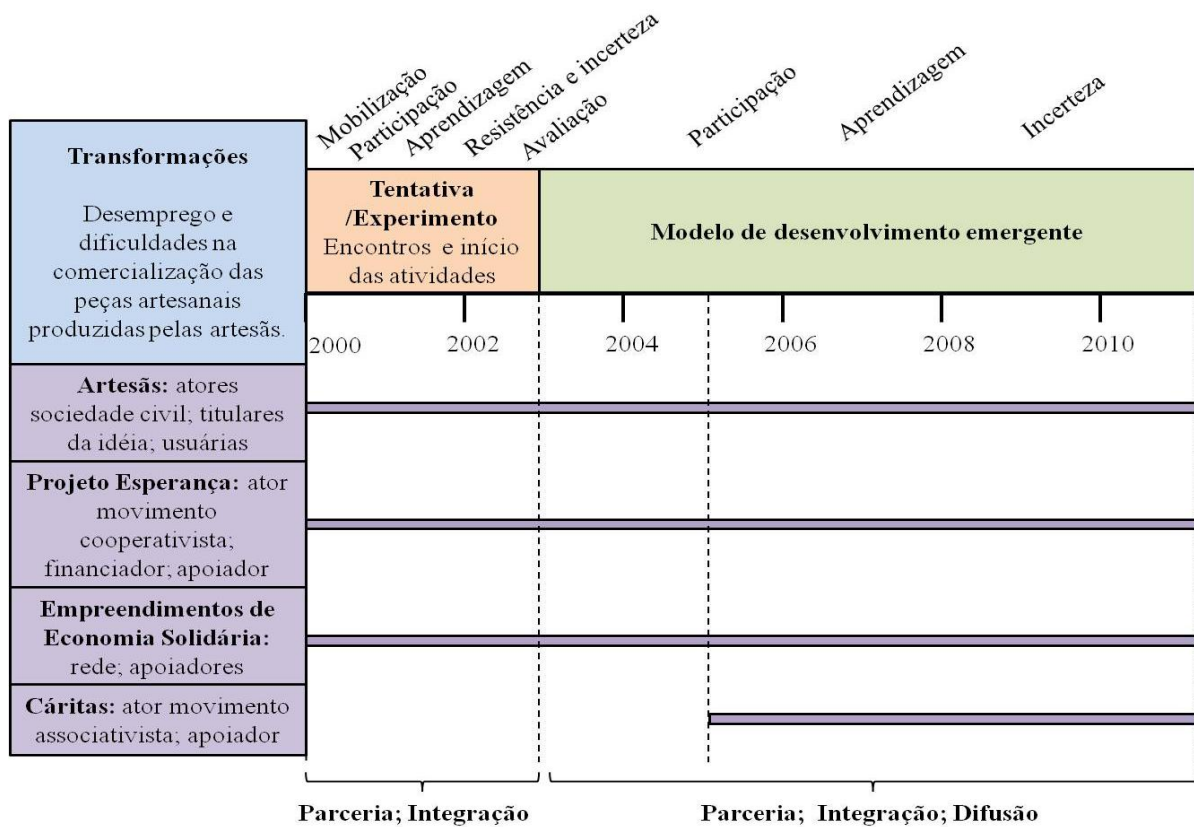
Mobilização Participação Aprendizagem Resistência e incerteza Avaliação Participação Aprendizagem Incerteza

Transformações

Desemprego e dificuldades na comercialização das peças artesanais produzidas pelas artesãs.

Tentativa /Experimento
Encontros e início das atividades

Modelo de desenvolvimento emergente

2000 2002 2004 2006 2008 2010

Artesãs: atores sociedade civil; titulares da idéia; usuárias

Projeto Esperança: ator movimento cooperativista; financiador; apoiador

Empreendimentos de Economia Solidária: rede; apoiadores

Cáritas: ator movimento associativista; apoiador

Parceria; Integração

Parceria; Integração; Difusão